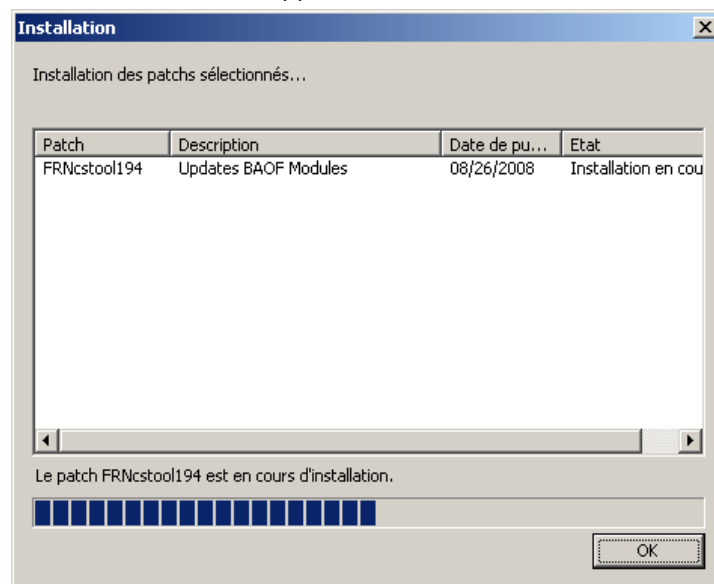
Installation

Installation des patchs sélectionnés...

| Patch | Description | Date de pu... | Etat |
|---|---|---|---|
| FRNcstool194 | Updates BAOF Modules | 08/26/2008 | Installation en cou |

Le patch FRNcstool194 est en cours d'installation.

OK